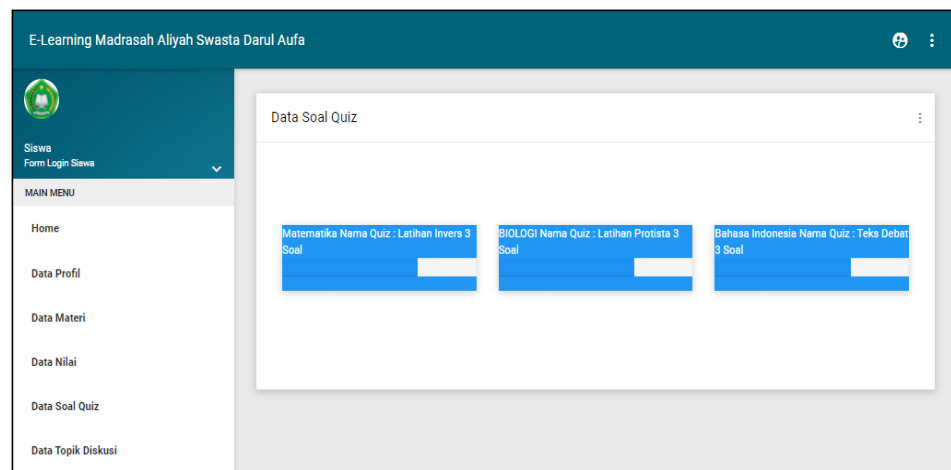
E-Learning Madrasah Aliyah Swasta Darul Aufa

Siswa
Form Login Siswa

MAIN MENU

Home

Data Profil

Data Materi

Data Nilai

Data Soal Quiz

Data Topik Diskusi

Data Soal Quiz

Matematika Nama Quiz : Latihan Invers 3 Soal

BIOLOGI Nama Quiz : Latihan Protista 3 Soal

Bahasa Indonesia Nama Quiz : Teks Debat 3 Soal